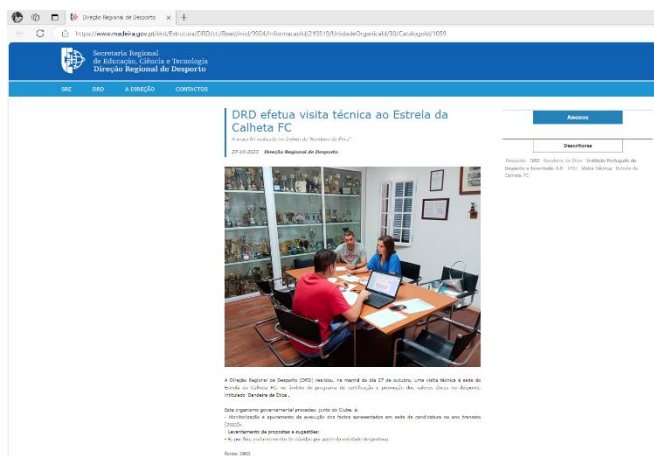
Direção Regional de Desporto

https://www.madeira.gov.pt/drd/Estrutura/DRD/ctl/Read/mid/3904/InformacaoId/219319/UnidadeOrganicaId/30/CatalogoId/1059

Secretaria Regional de Educação, Ciência e Tecnologia
Direção Regional de Desporto

SRE DRD A DIREÇÃO CONTACTOS

DRD efetua visita técnica ao Estrela da Calheta FC

A visita foi realizada no âmbito da "Bandeira da Ética".

27-10-2022 Direção Regional de Desporto

Anexos

Descritores

Desporto DRD Bandeira da Ética Instituto Português do Desporto e Juventude I.P. IPDJ Visita Técnica Estrela da Calheta FC

A Direção Regional de Desporto (DRD) realizou, na manhã do dia 27 de outubro, uma visita técnica à sede do Estrela da Calheta FC no âmbito do programa de certificação e promoção dos valores éticos no desporto intitulado Bandeira da Ética.

Este organismo governamental procedeu junto do Clube, à:
- Monitorização e apuramento da execução das ações apresentadas em sede de candidatura no ano transato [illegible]
- Levantamento de propostas e sugestões
- E, por fim, esclarecimento de dúvidas por parte da entidade desportiva.

Fonte: DRD